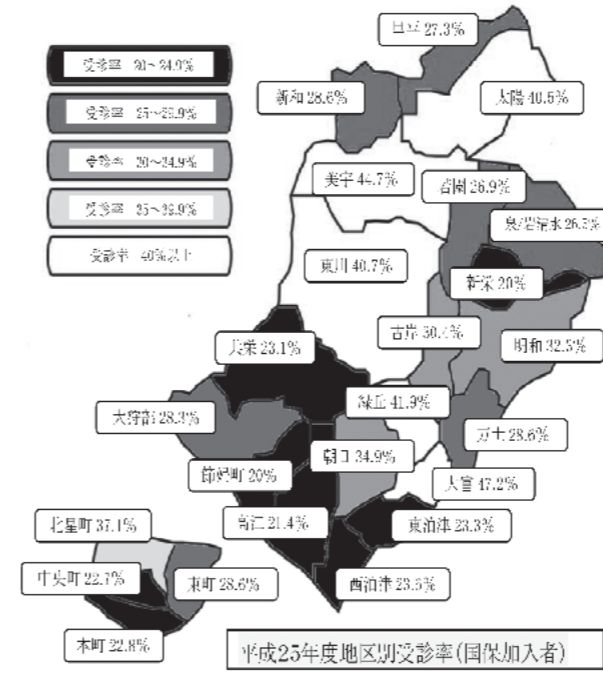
受診率 20～24.9%
受診率 25～29.9%
受診率 30～34.9%
受診率 35～39.9%
受診率 40%以上

日立 27.3%
新和 28.6%
太陽 40.5%
美里 44.7%
吉岡 26.9%
泉沢清水 26.5%
東川 40.7%
新栄 20%
吉岸 30.4%
昭和 32.5%
天栄 23.1%
緑丘 41.9%
大狩部 28.3%
万士 28.6%
錦岬町 20%
関口 34.9%
大宮 47.2%
新江 21.4%
東泊津 23.3%
花星町 37.1%
中央町 22.7%
東町 28.6%
西泊津 23.5%
本町 22.8%

平成25年度地区別受診率(国保加入者)